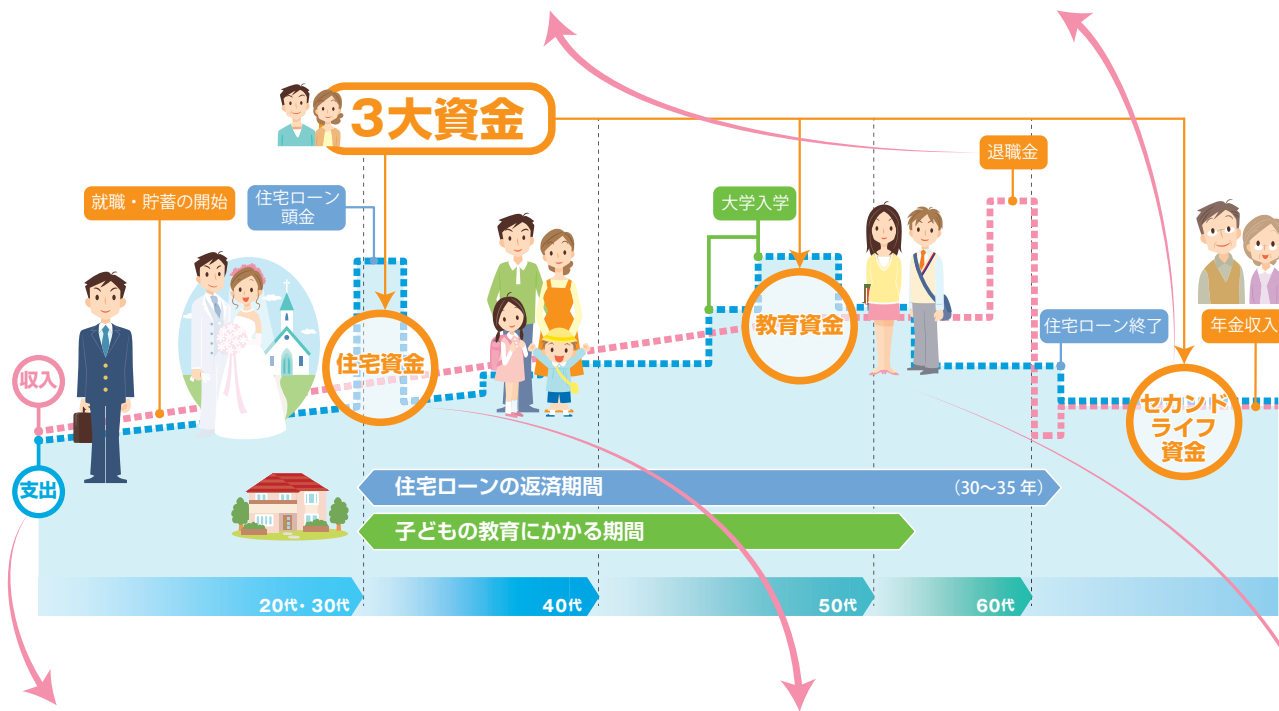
3大資金

就職・貯蓄の開始

住宅ローン頭金

大学入学

退職金

収入

支出

住宅資金

教育資金

住宅ローン終了

年金収入

セカンドライフ資金

住宅ローンの返済期間

（30〜35 年）

子どもの教育にかかる期間

20代・30代

40代

50代

60代